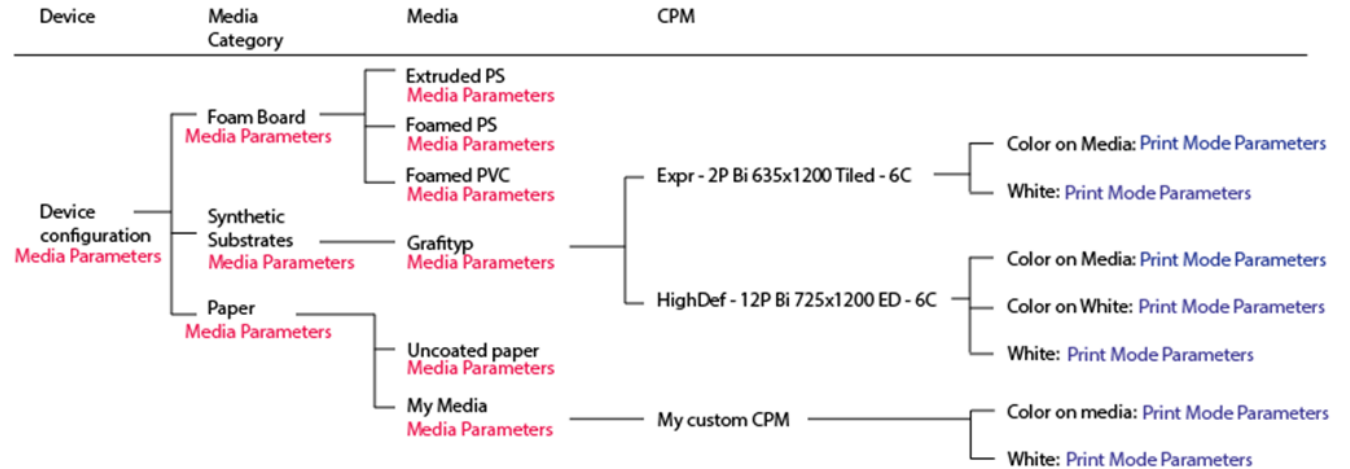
Device Media Category Media CPM

Device configuration
Media Parameters

Foam Board
Media Parameters

Extruded PS
Media Parameters

Foamed PS
Media Parameters

Foamed PVC
Media Parameters

Synthetic Substrates
Media Parameters

Grafityp
Media Parameters

Expr - 2P Bi 635x1200 Tiled - 6C

Color on Media: Print Mode Parameters

White: Print Mode Parameters

HighDef - 12P Bi 725x1200 ED - 6C

Color on Media: Print Mode Parameters

Color on White: Print Mode Parameters

White: Print Mode Parameters

Paper
Media Parameters

Uncoated paper
Media Parameters

My Media
Media Parameters

My custom CPM

Color on media: Print Mode Parameters

White: Print Mode Parameters